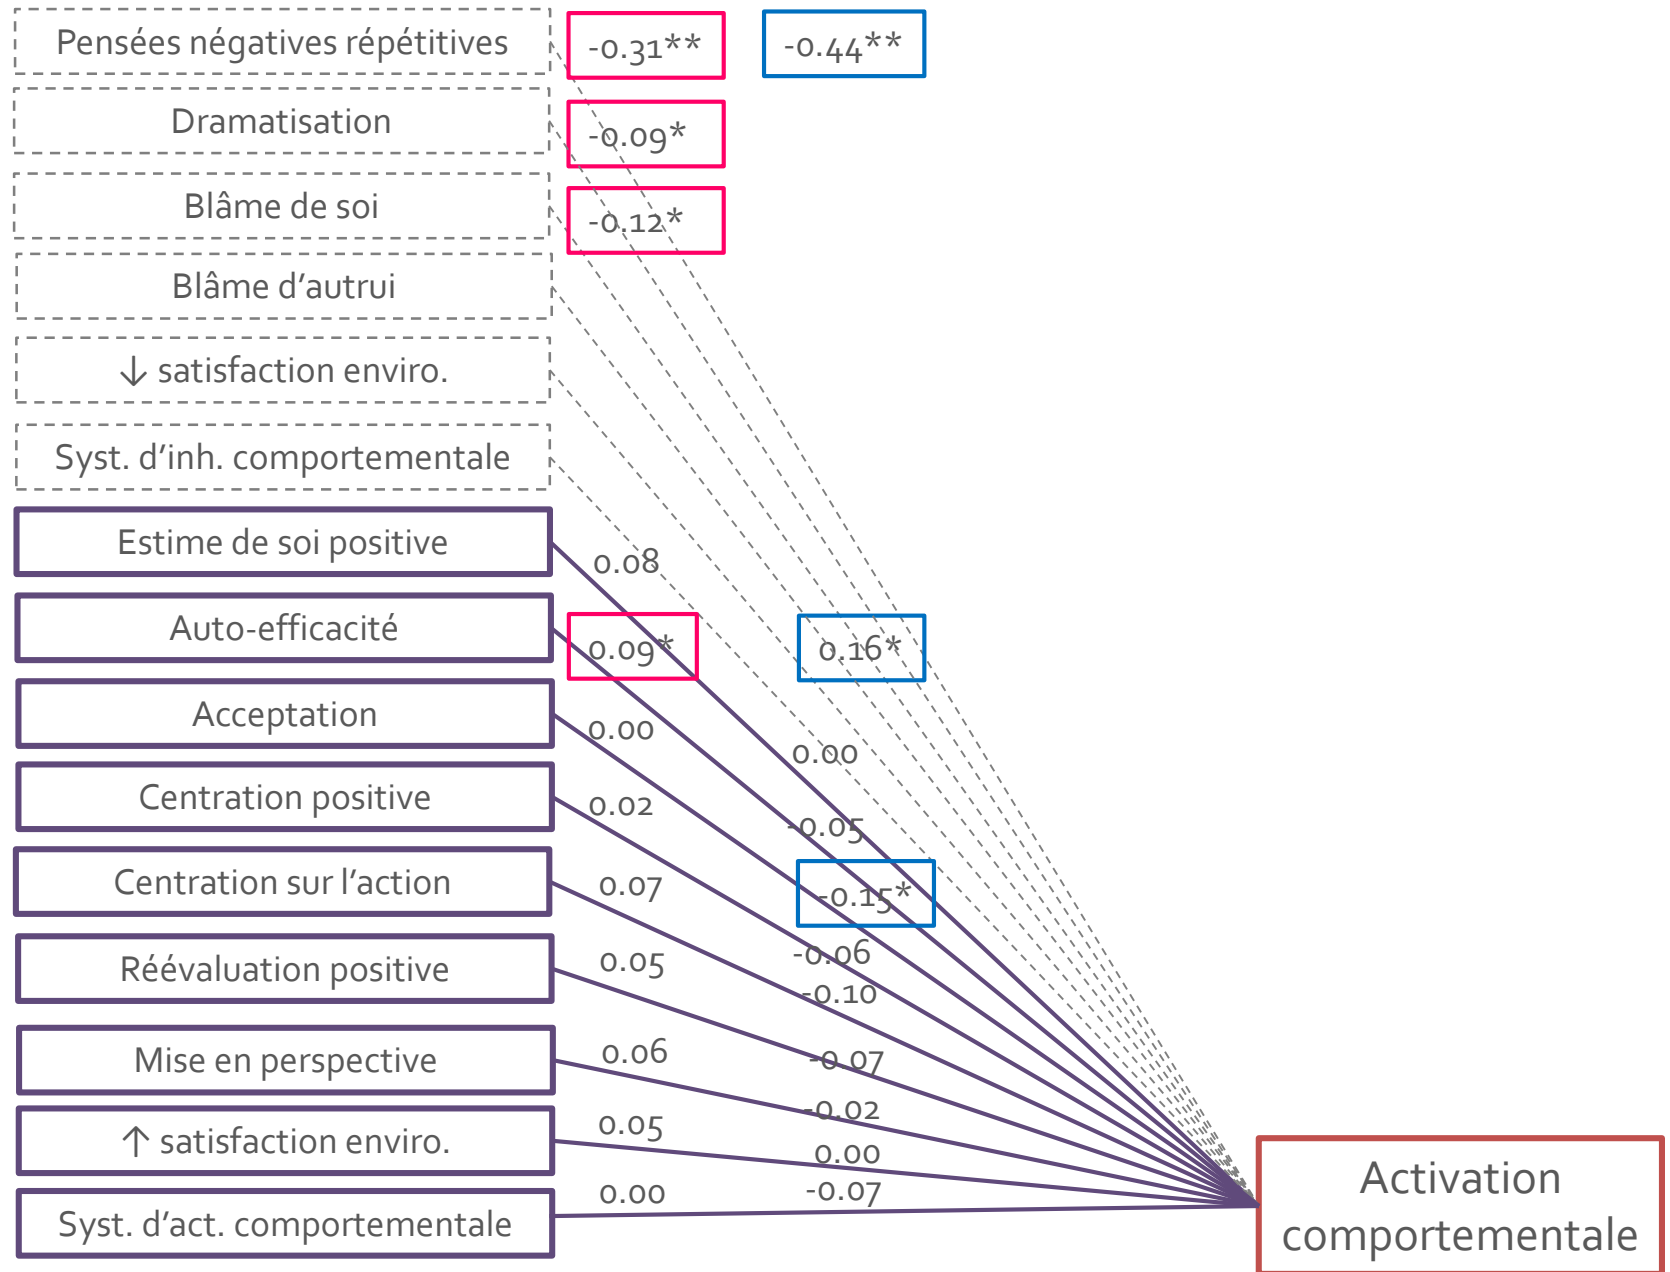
Pensées négatives répétitives
-0.31**
-0.44**
Dramatisation
-0.09*
Blâme de soi
-0.12*
Blâme d'autrui
↓ satisfaction enviro.
Syst. d'inh. comportementale
Estime de soi positive
0.08
Auto-efficacité
0.09*
0.16*
Acceptation
0.00
0.00
Centration positive
0.02
-0.05
Centration sur l'action
0.07
-0.15*
Réévaluation positive
0.05
-0.06
-0.10
Mise en perspective
0.06
-0.07
-0.02
↑ satisfaction enviro.
0.05
0.00
Syst. d'act. comportementale
0.00
-0.07
Activation comportementale